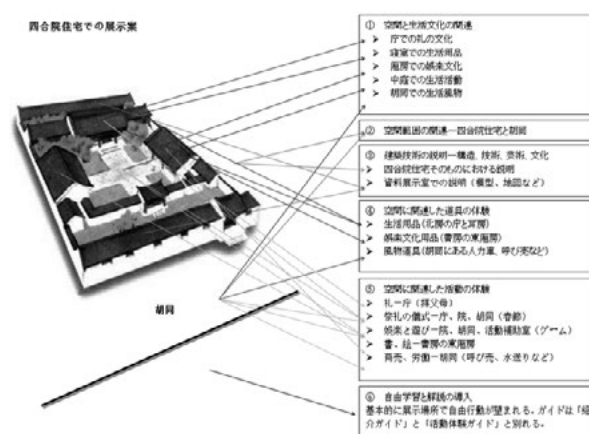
四合院住宅での展示案

① 空間と生活文化の関連
➢ 庁での礼の文化
➢ 寝室での生活用品
➢ 厢房での娯楽文化
➢ 中庭での生活活動
➢ 胡同での生活風物

② 空間範囲の関連—四合院住宅と胡同

③ 建築技術の説明—構造、技術、芸術、文化
➢ 四合院住宅そのものにおける説明
➢ 資料展示室での説明（模型、地図など）

④ 空間に関連した道具の体験
➢ 生活用品（北房の戸と家具）
➢ 娯楽文化用品（書房の東厢房）
➢ 風物道具（胡同にある人力車、呼び売など）

胡同

⑤ 空間に関連した活動の体験
➢ 礼—庁（拜父母）
➢ 祭礼の儀式—庁、院、胡同（香齡）
➢ 娯楽と遊び—院、胡同、活動補助室（ゲーム）
➢ 書、絵—書房の東厢房
➢ 買売、労働—胡同（呼び売、水送りなど）

⑥ 自由学習と解説の導入
基本的に展示場所で自由行動が望まれる。ガイドは「紹介ガイド」と「活動体験ガイド」と別れる。